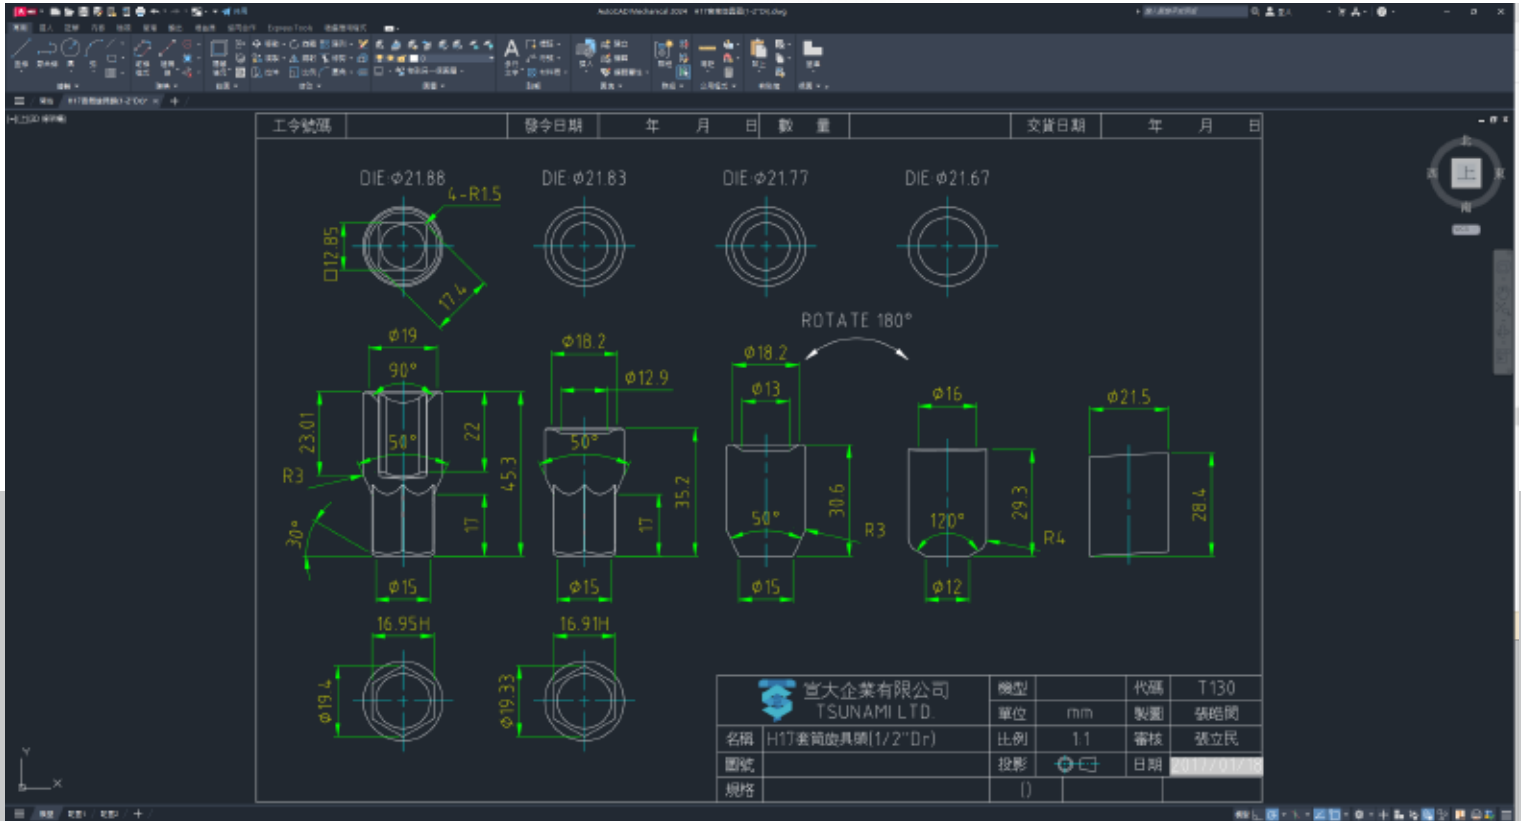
AutoCAD Mechanical 2024 H17套筒旋具頭(1-2"Dr).dwg

Express Tools

| 工令號碼 | | 發令日期 | 年 | 月 | 日 | 數 量 | | 交貨日期 | 年 | 月 | 日 |
|---|---|---|---|---|---|---|---|---|---|---|---|

DIE ϕ21.88
4-R1.5
□12.85
17.4

DIE ϕ21.83

DIE ϕ21.77

DIE ϕ21.67

ROTATE 180°

ϕ19
90°
23.01
50°
22
45.3
R3
17
30°
ϕ15

ϕ18.2
ϕ12.9
50°
35.2
17
ϕ15

ϕ18.2
ϕ13
50°
30.6
R3
ϕ15

ϕ16
120°
29.3
R4
ϕ12

ϕ21.5
28.4

16.95H
ϕ19.4

16.91H
ϕ19.33

| 宣大企業有限公司 TSUNAMI LTD. | 機型 | | 代碼 | T130 |
|---|---|---|---|---|
| | 單位 | mm | 製圖 | 張皓閔 |
| 名稱 | H17套筒旋具頭(1/2"Dr) | 比例 | 1:1 | 審核 | 張立民 |
| 圖號 | | 投影 | | 日期 | 2017/01/18 |
| 規格 | | () | | | |

上
北
南
西
東